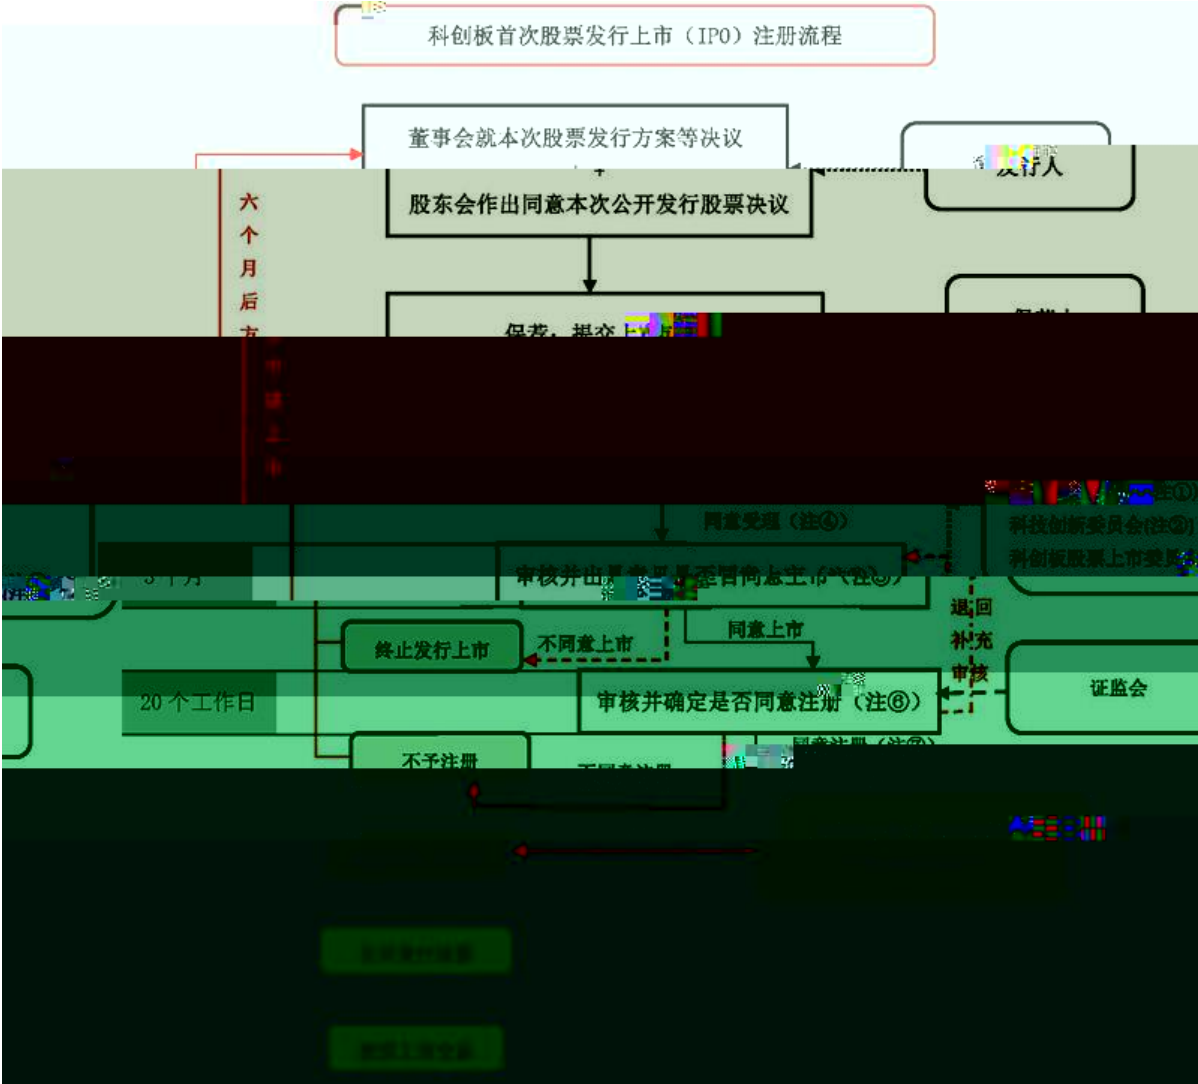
科创板首次股票发行上市（IPO）注册流程

董事会就本次股票发行方案等决议

发行人

股东会作出同意本次公开发行股票决议

六个月后方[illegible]

保荐，提交上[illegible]

保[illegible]

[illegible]注①

同意受理（注④）

科技创新委员会(注③)

科创板股票上市委员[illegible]

3个月

审核并出具意见是否同意上市（注⑤）

退回补充审核

终止发行上市

不同意上市

同意上市

证监会

20个工作日

审核并确定是否同意注册（注⑥）

不予注册

不同意注册

同意注册（注⑦）

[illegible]

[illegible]